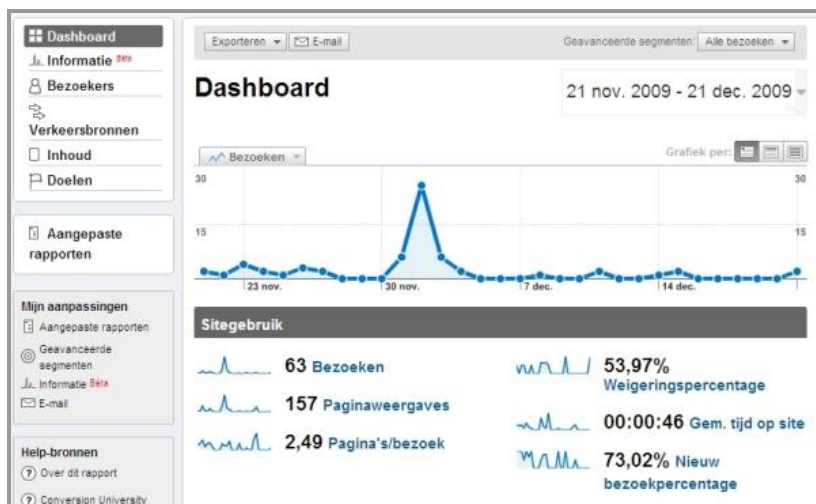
Dashboard
Informatie Bèta
Bezoekers
Verkeersbronnen
Inhoud
Doelen

Aangepaste rapporten

Mijn aanpassingen
Aangepaste rapporten
Geavanceerde segmenten
Informatie Bèta
E-mail

Help-bronnen
Over dit rapport
Conversion University

Exporteren
E-mail
Geavanceerde segmenten: Alle bezoeken

Dashboard
21 nov. 2009 - 21 dec. 2009

Bezoeken
Grafiek per:
30
15
30
15
23 nov.
30 nov.
7 dec.
14 dec.

Sitegebruik
63 Bezoeken
157 Paginaweergaves
2,49 Pagina's/bezoek
53,97% Weigeringspercentage
00:00:46 Gem. tijd op site
73,02% Nieuw bezoekpercentage